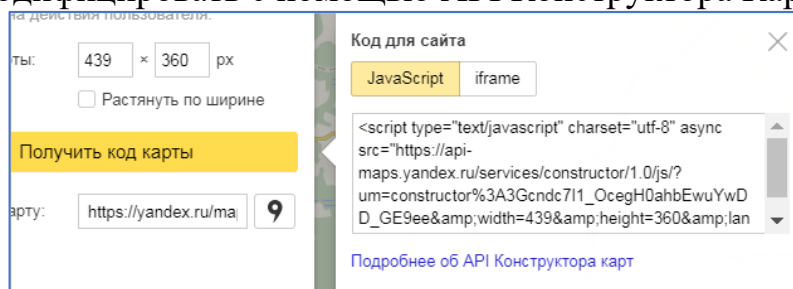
на действия пользователя.

ты: 439 × 360 px

Растянуть по ширине

Получить код карты

арту: https://yandex.ru/ma

Код для сайта

JavaScript iframe

<script type="text/javascript" charset="utf-8" async src="https://api-maps.yandex.ru/services/constructor/1.0/js/?um=constructor%3A3Gcndc7I1_OcegH0ahbEwuYwDD_GE9ee&amp;width=439&amp;height=360&amp;lan

Подробнее об API Конструктора карт